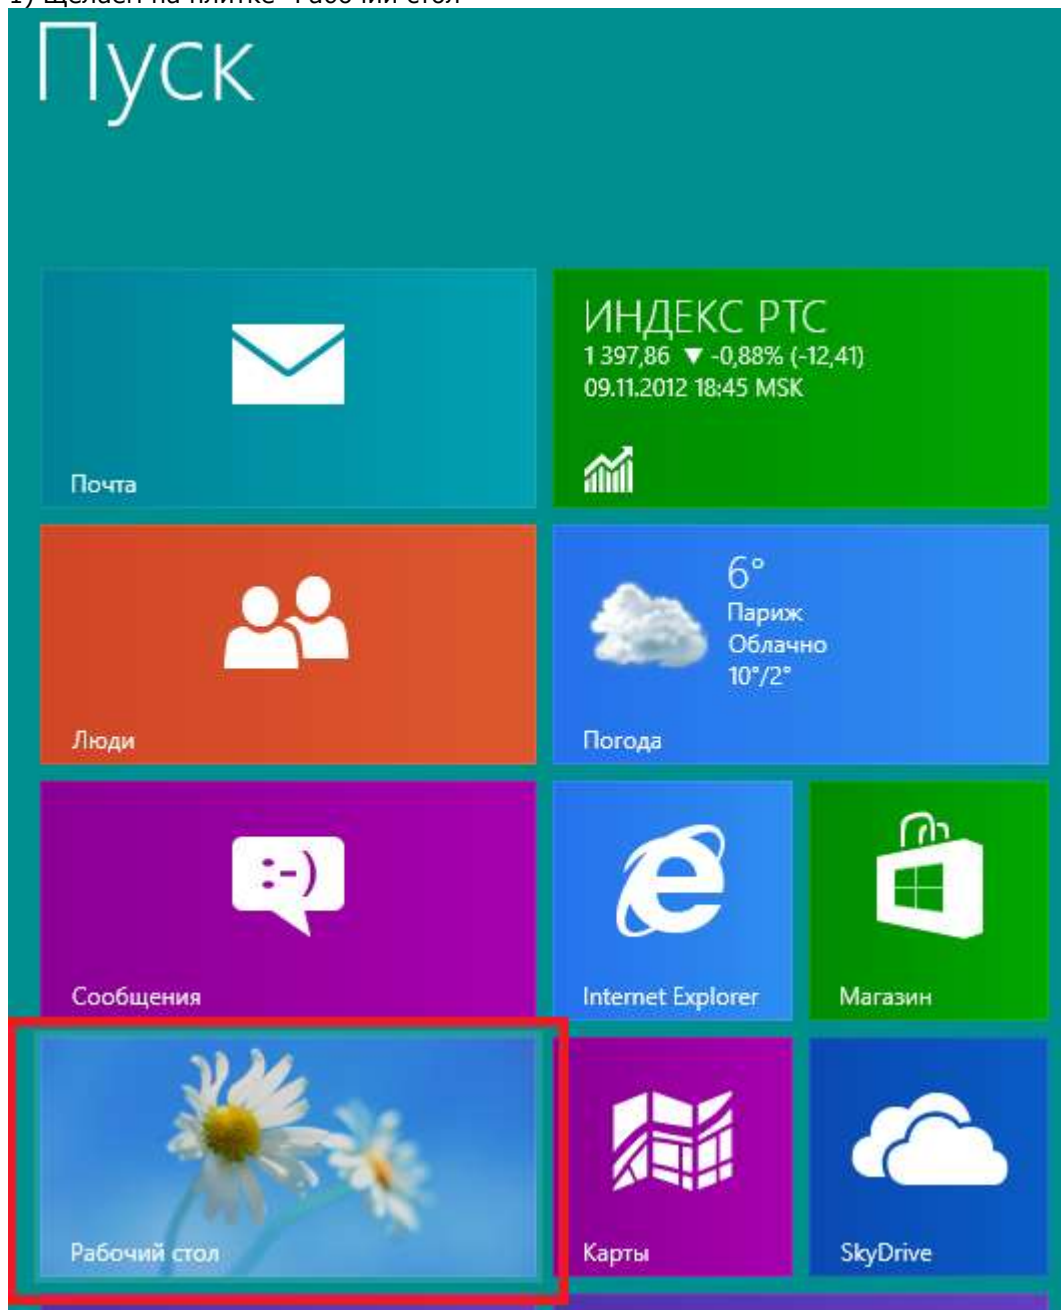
1) Щелкаем на плитке "Рабочий стол"

Пуск

Почта

ИНДЕКС РТС
1 397,86 ▼ -0,88% (-12,41)
09.11.2012 18:45 MSK

Люди

6°
Париж
Облачно
10°/2°
Погода

Сообщения

Internet Explorer

Магазин

Рабочий стол

Карты

SkyDrive